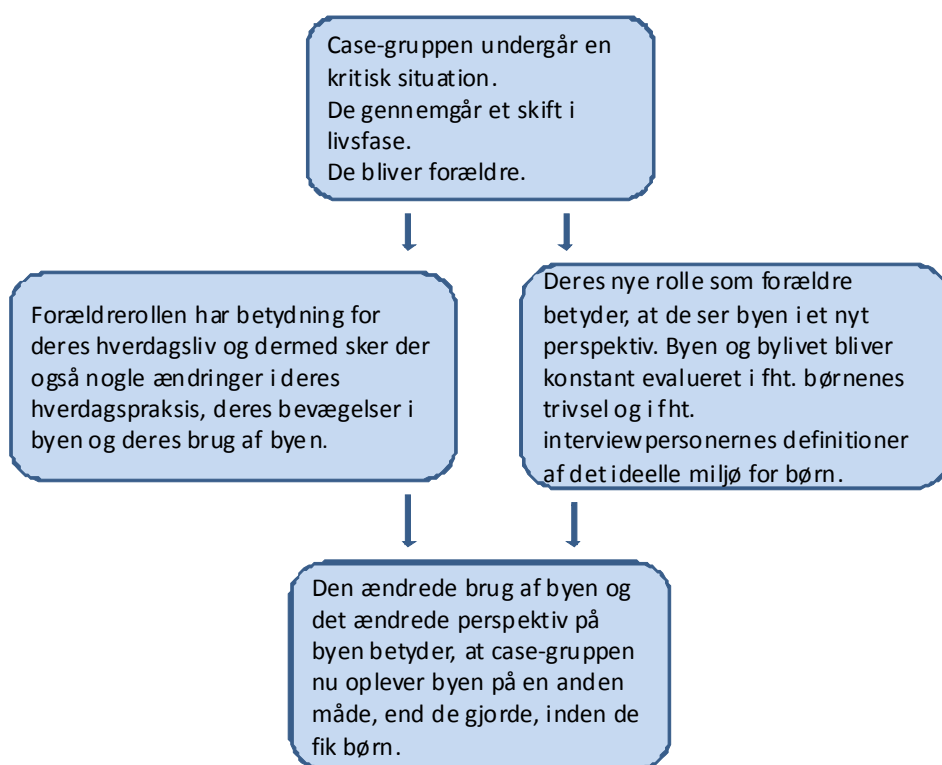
Case-gruppen undergår en kritisk situation.
De gennemgår et skift i livsfase.
De bliver forældre.

Forældrerollen har betydning for deres hverdagsliv og dermed sker der også nogle ændringer i deres hverdagspraksis, deres bevægelser i byen og deres brug af byen.

Deres nye rolle som forældre betyder, at de ser byen i et nyt perspektiv. Byen og bylivet bliver konstant evalueret i fht. børnenes trivsel og i fht. interviewpersonernes definitioner af det ideelle miljø for børn.

Den ændrede brug af byen og det ændrede perspektiv på byen betyder, at case-gruppen nu oplever byen på en anden måde, end de gjorde, inden de fik børn.